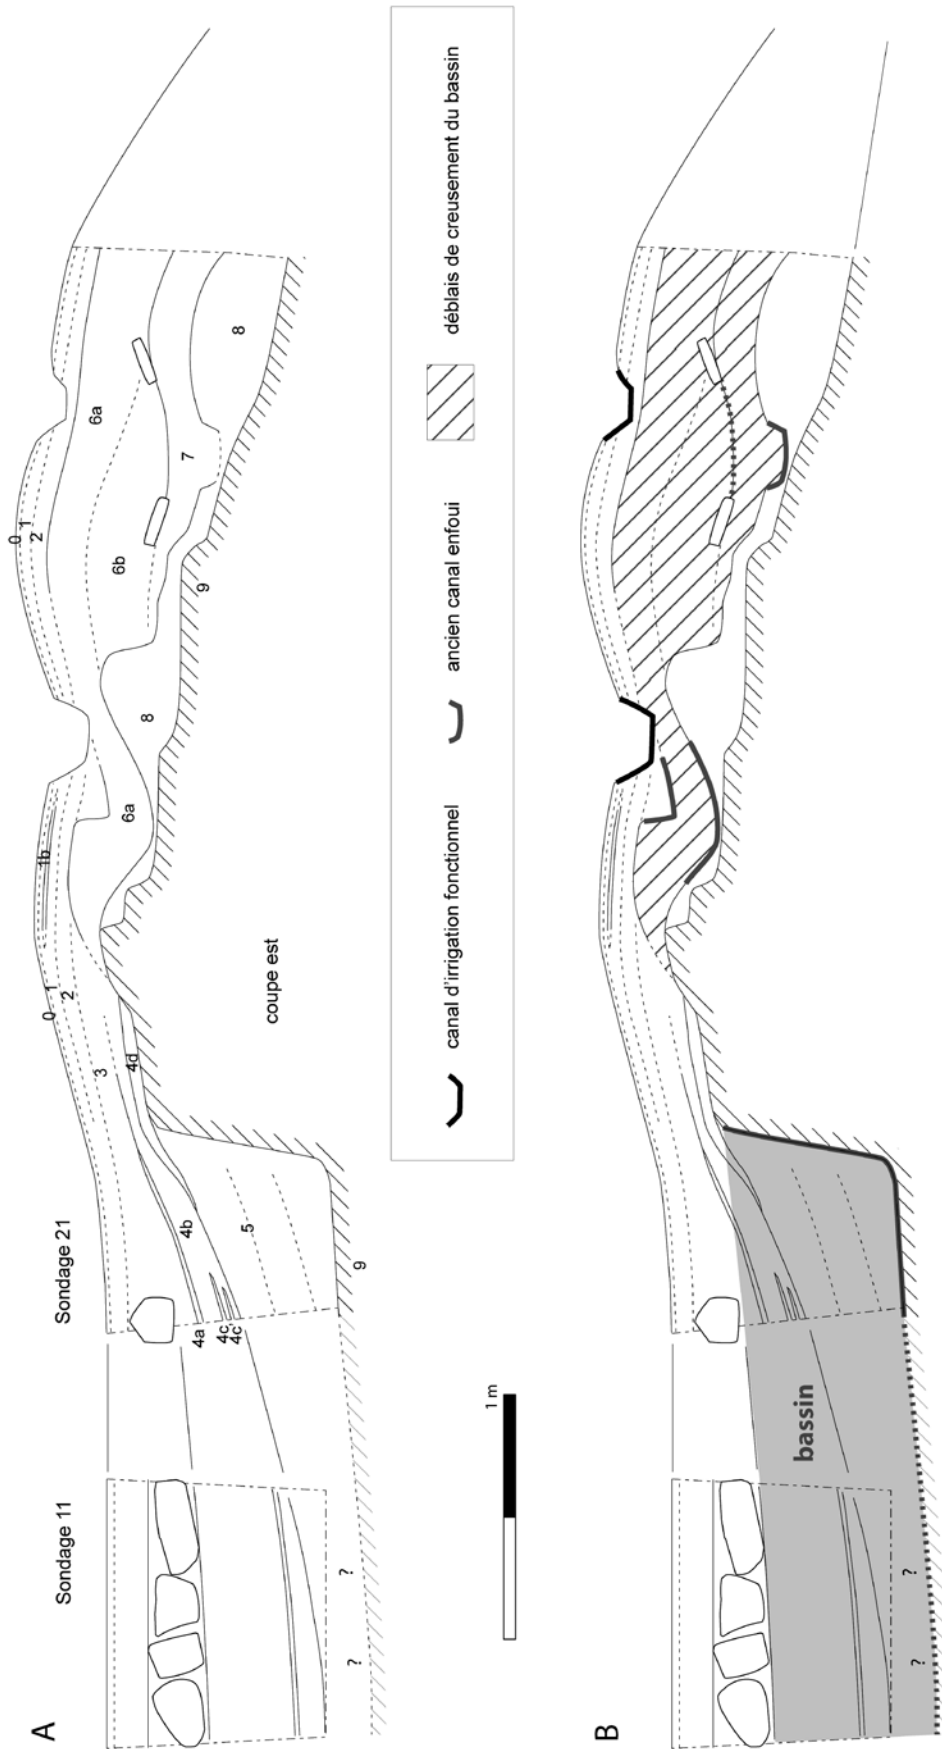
A

Sondage 11

Sondage 21

?

?

4a

4c

4c'

4b

5

9

3

4d

0

1

2

1b

6a

8

6b

0

1

2

9

7

6a

8

coupe est

1 m

canal d'irrigation fonctionnel

ancien canal enfoui

déblais de creusement du bassin

B

bassin

?

?